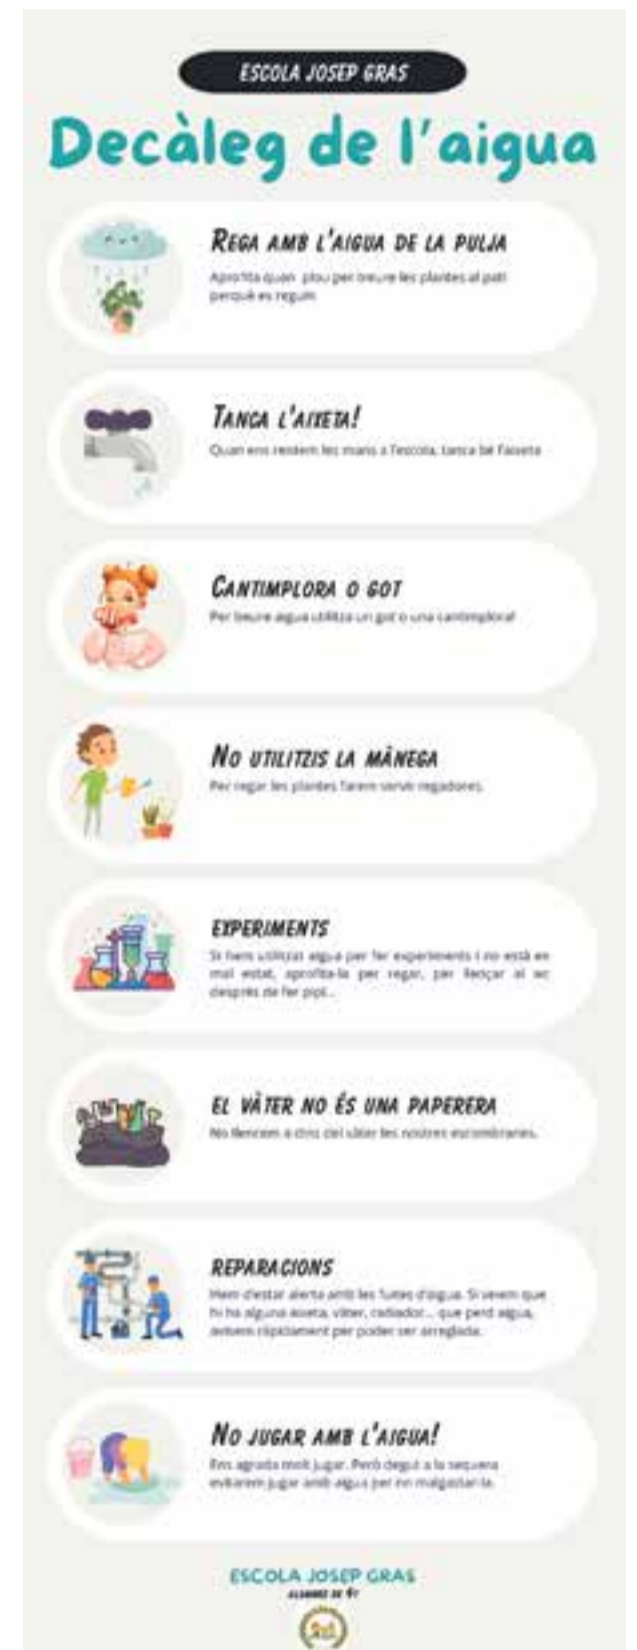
ESCOLA JOSEP GRAS

Decàleg de l'aigua

Rega amb l'aigua de la pluja

Aprofita quan plou per treure les plantes al pati perquè es reguin.

Tanca l'aixeta!

Quan ens rentem les mans a l'escola, tanca bé l'aixeta.

Cantimplora o got

Per beure aigua utilitza un got o una cantimplora!

No utilitzis la mànega

Per regar les plantes farem servir regadores.

Experiments

Si hem utilitzat aigua per fer experiments i no està en mal estat, aprofita-la per regar, per llençar al wc després de fer pipí...

El vàter no és una paperera

No llencem a dins del vàter les nostres escombraries.

Reparacions

Hem d'estar alerta amb les fuites d'aigua. Si veiem que hi ha alguna aixeta, vàter, radiador... que perd aigua, avisem ràpidament per poder ser arreglada.

No jugar amb l'aigua!

Ens agrada molt jugar. Però degut a la sequera evitarem jugar amb aigua per no malgastar-la.

ESCOLA JOSEP GRAS

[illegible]